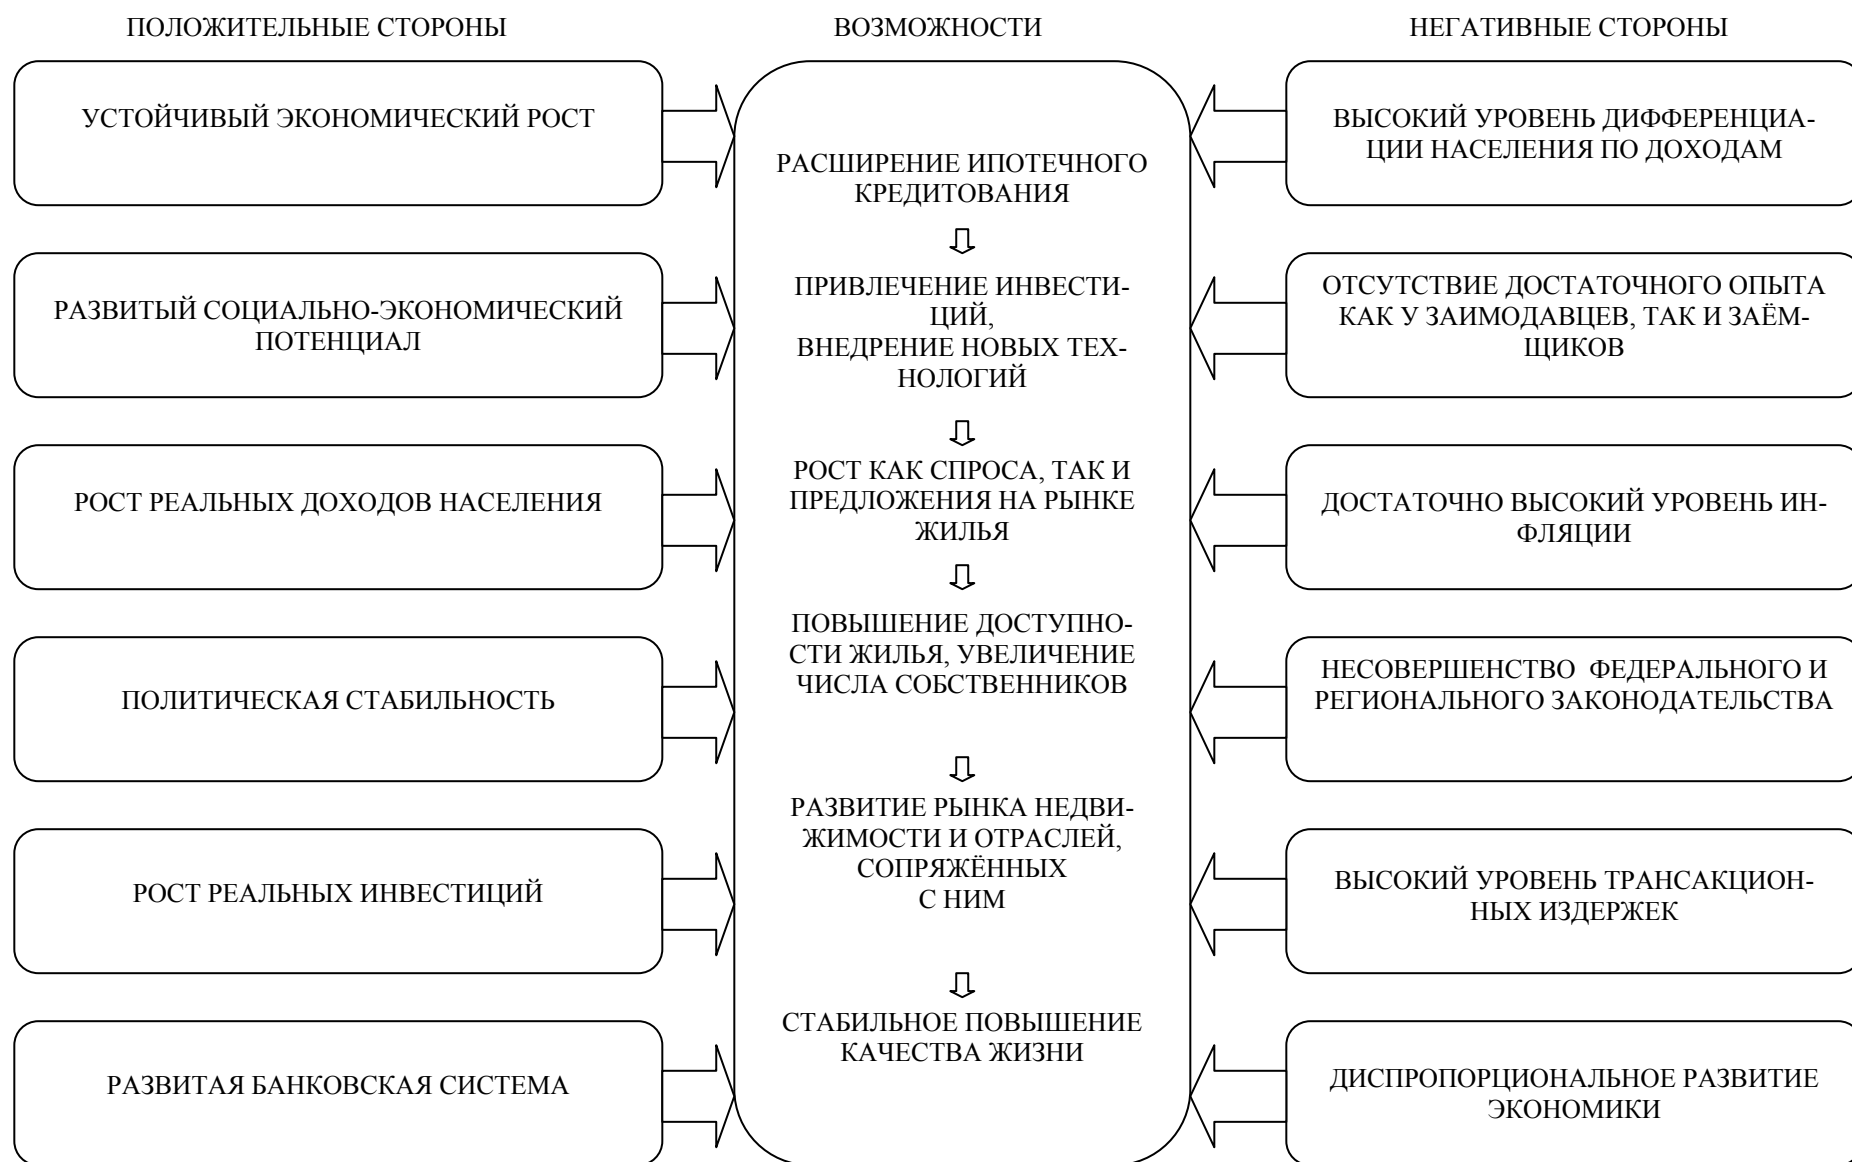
ПОЛОЖИТЕЛЬНЫЕ СТОРОНЫ

УСТОЙЧИВЫЙ ЭКОНОМИЧЕСКИЙ РОСТ

РАЗВИТЫЙ СОЦИАЛЬНО-ЭКОНОМИЧЕСКИЙ ПОТЕНЦИАЛ

РОСТ РЕАЛЬНЫХ ДОХОДОВ НАСЕЛЕНИЯ

ПОЛИТИЧЕСКАЯ СТАБИЛЬНОСТЬ

РОСТ РЕАЛЬНЫХ ИНВЕСТИЦИЙ

РАЗВИТАЯ БАНКОВСКАЯ СИСТЕМА

ВОЗМОЖНОСТИ

РАСШИРЕНИЕ ИПОТЕЧНОГО КРЕДИТОВАНИЯ

ПРИВЛЕЧЕНИЕ ИНВЕСТИЦИЙ, ВНЕДРЕНИЕ НОВЫХ ТЕХНОЛОГИЙ

РОСТ КАК СПРОСА, ТАК И ПРЕДЛОЖЕНИЯ НА РЫНКЕ ЖИЛЬЯ

ПОВЫШЕНИЕ ДОСТУПНОСТИ ЖИЛЬЯ, УВЕЛИЧЕНИЕ ЧИСЛА СОБСТВЕННИКОВ

РАЗВИТИЕ РЫНКА НЕДВИЖИМОСТИ И ОТРАСЛЕЙ, СОПРЯЖЁННЫХ С НИМ

СТАБИЛЬНОЕ ПОВЫШЕНИЕ КАЧЕСТВА ЖИЗНИ

НЕГАТИВНЫЕ СТОРОНЫ

ВЫСОКИЙ УРОВЕНЬ ДИФФЕРЕНЦИАЦИИ НАСЕЛЕНИЯ ПО ДОХОДАМ

ОТСУТСТВИЕ ДОСТАТОЧНОГО ОПЫТА КАК У ЗАИМОДАВЦЕВ, ТАК И ЗАЁМЩИКОВ

ДОСТАТОЧНО ВЫСОКИЙ УРОВЕНЬ ИНФЛЯЦИИ

НЕСОВЕРШЕНСТВО ФЕДЕРАЛЬНОГО И РЕГИОНАЛЬНОГО ЗАКОНОДАТЕЛЬСТВА

ВЫСОКИЙ УРОВЕНЬ ТРАНСАКЦИОННЫХ ИЗДЕРЖЕК

ДИСПРОПОРЦИОНАЛЬНОЕ РАЗВИТИЕ ЭКОНОМИКИ